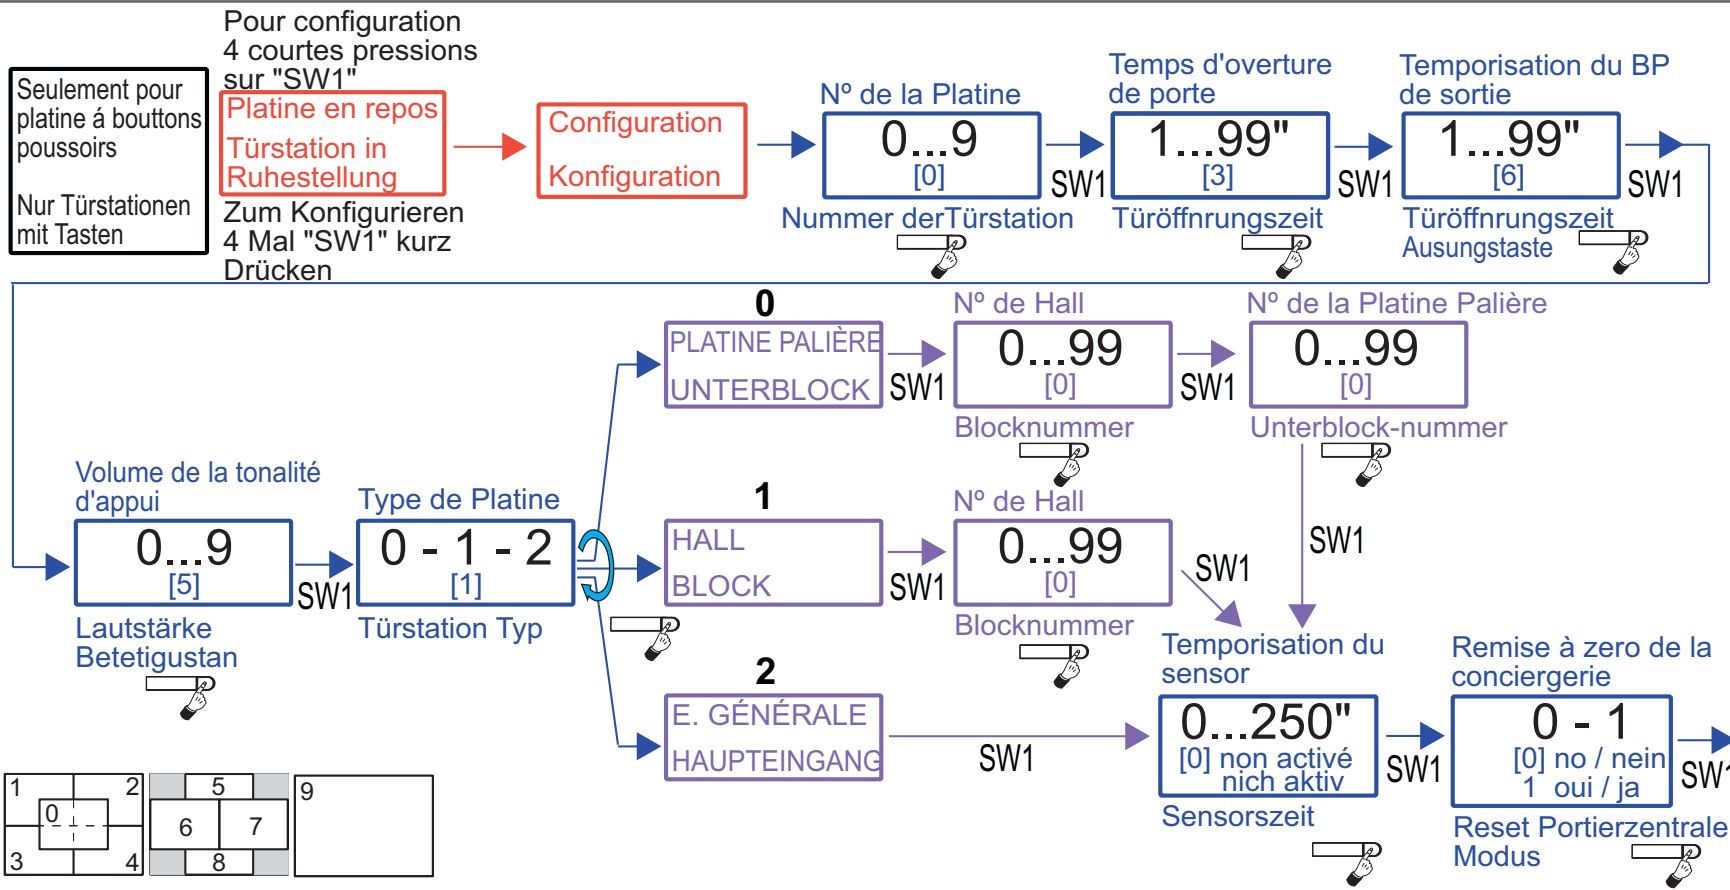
Pour configuration
4 courtes pressions
sur "SW1"

Seulement pour platine á bouttons poussoirs

Nur Türstationen mit Tasten

Platine en repos
Türstation in Ruhestellung

Zum Konfigurieren
4 Mal "SW1" kurz
Drücken

Configuration
Konfiguration

Nº de la Platine
0...9
[0]
Nummer derTürstation

SW1

Temps d'overture de porte
1...99"
[3]
Türöffnrungszeit

SW1

Temporisation du BP de sortie
1...99"
[6]
Türöffnrungszeit
Ausungstaste

SW1

Volume de la tonalité d'appui
0...9
[5]
Lautstärke
Betetigustan

SW1

Type de Platine
0 - 1 - 2
[1]
Türstation Typ

0
PLATINE PALIÈRE
UNTERBLOCK
SW1
Nº de Hall
0...99
[0]
Blocknummer
SW1
Nº de la Platine Palière
0...99
[0]
Unterblock-nummer

SW1

1
HALL
BLOCK
SW1
Nº de Hall
0...99
[0]
Blocknummer

SW1

2
E. GÉNÉRALE
HAUPTEINGANG
SW1

Temporisation du sensor
0...250"
[0] non activé
nich aktiv
Sensorszeit

SW1

Remise à zero de la conciergerie
0 - 1
[0] no / nein
1 oui / ja
Reset Portierzentrale Modus

SW1

1 2 0 3 4
5 6 7 8
9